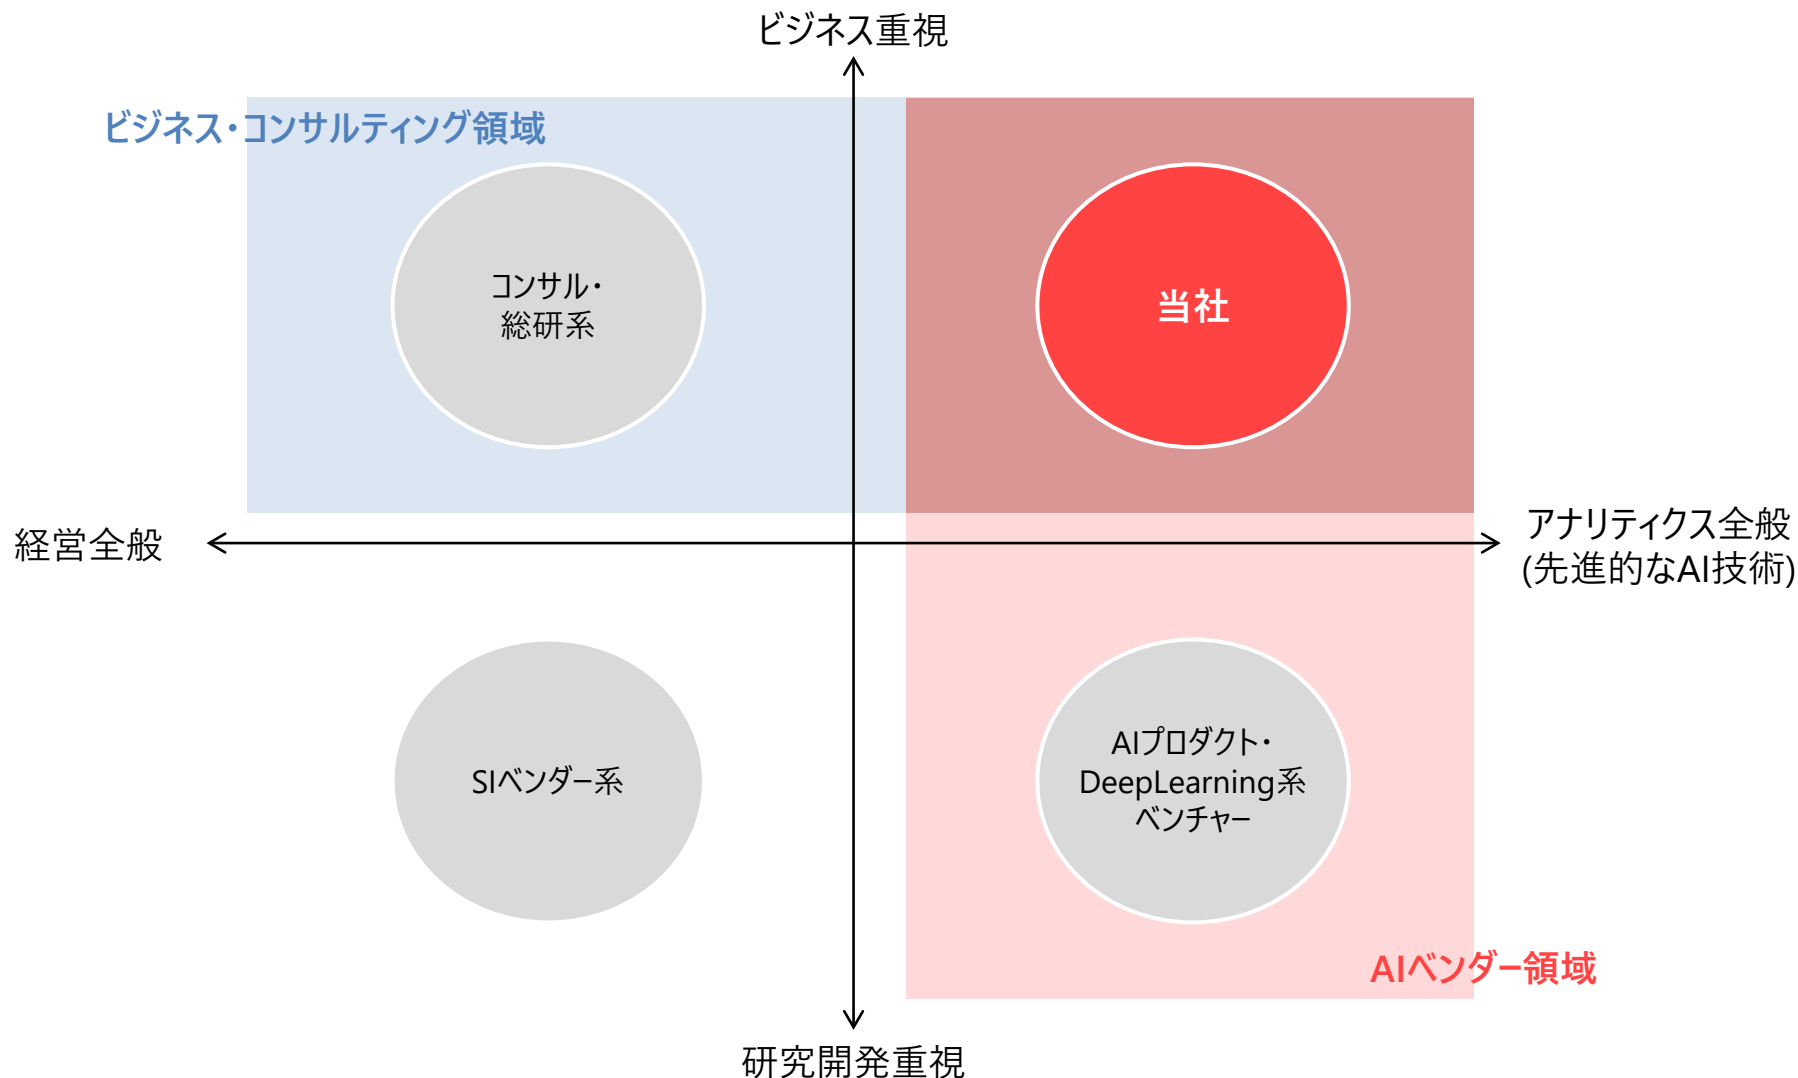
ビジネス重視

ビジネス・コンサルティング領域

コンサル・
総研系

当社

経営全般

アナリティクス全般
(先進的なAI技術)

SIベンダー系

AIプロダクト・
DeepLearning系
ベンチャー

AIベンダー領域

研究開発重視